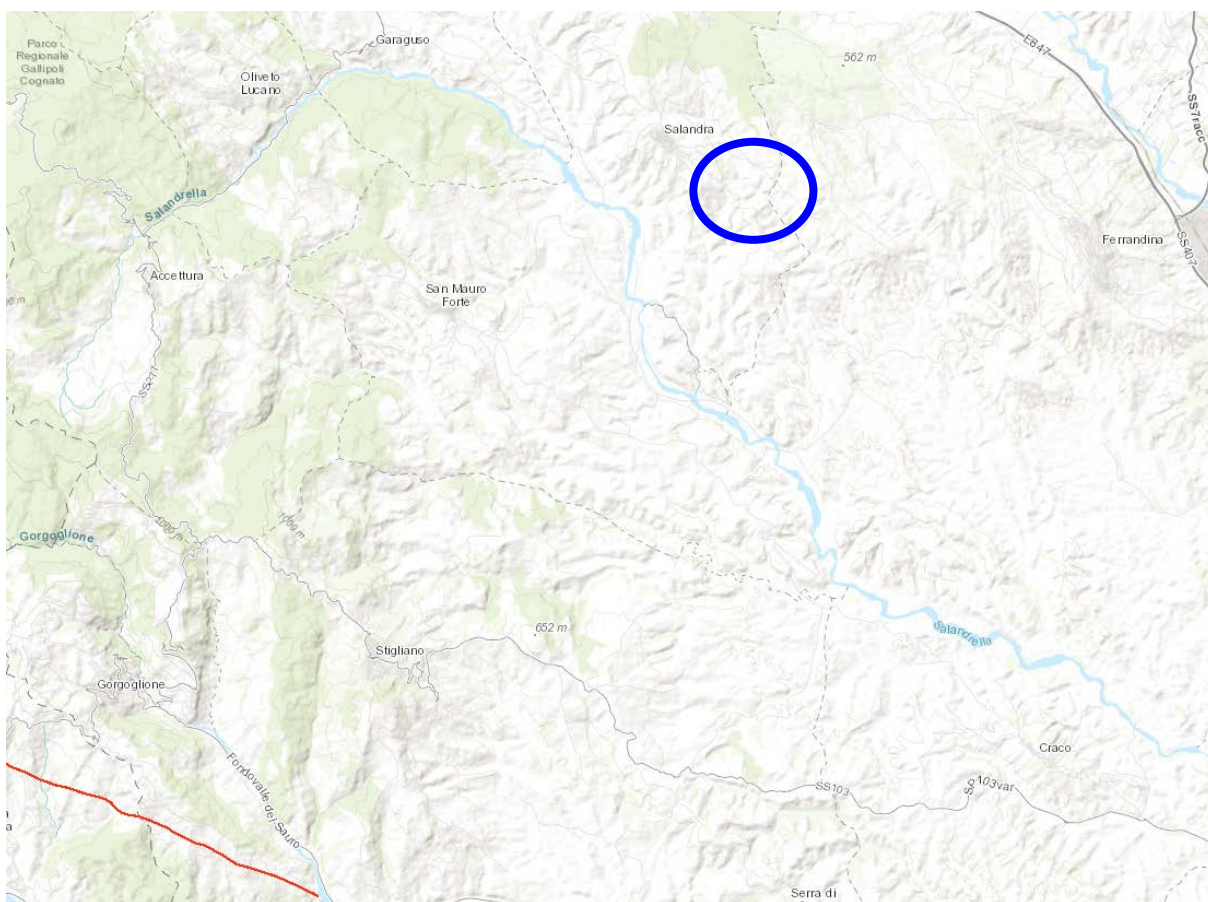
Parco Regionale Gallipoli Cognato

Garaguso

Oliveto Lucano

562 m

E847

SS7racc

Salandra

Salandrella

Ferrandina

SS407

Accettura

San Mauro Forte

SS277

Gorgoglione

1000 m

1000 m

652 m

Salandrella

Stigliano

Gorgoglione

Fondovalle del Sauro

Craco

SS103

SP103var

Serra di